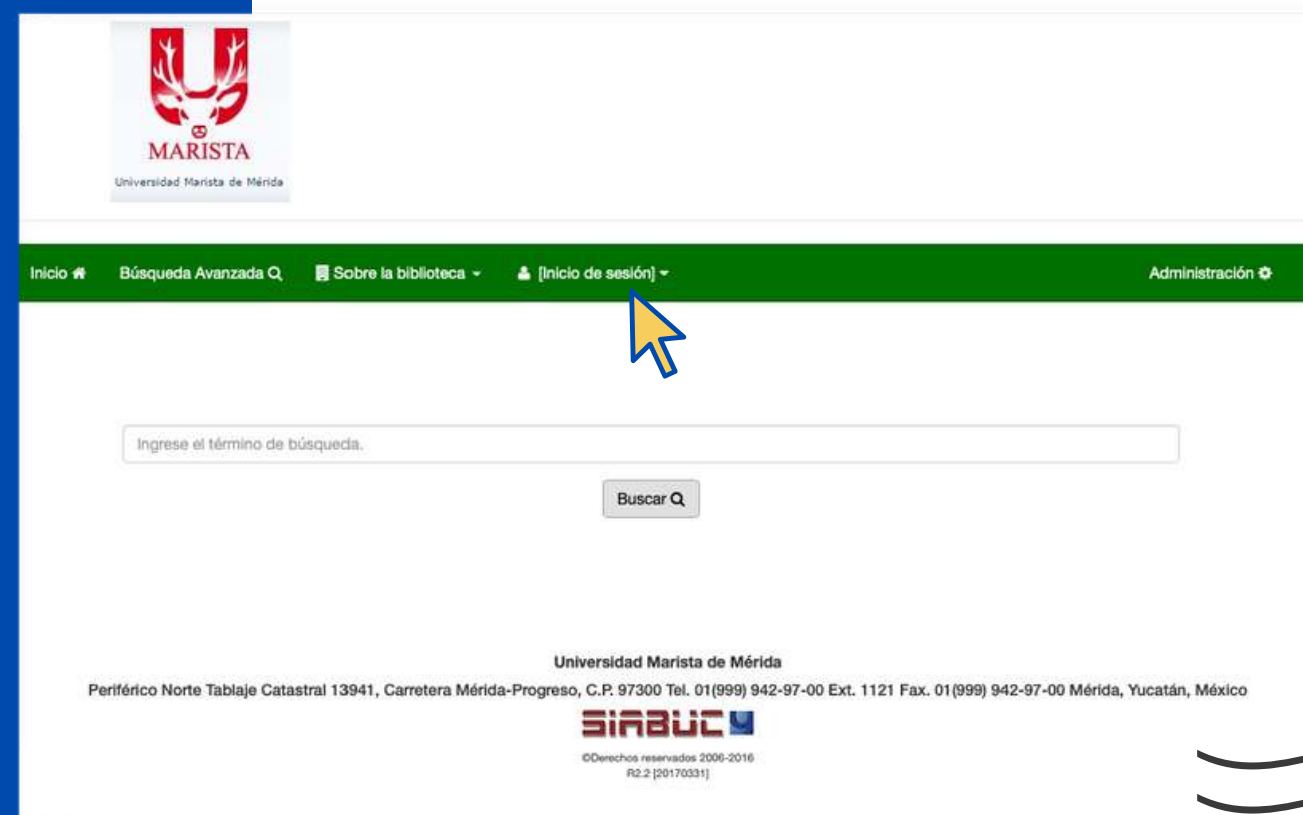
MARISTA
Universidad Marista de Mérida

Inicio Búsqueda Avanzada Sobre la biblioteca [Inicio de sesión] Administración

Ingrese el término de búsqueda.

Buscar

Universidad Marista de Mérida
Periférico Norte Tablaje Catastral 13941, Carretera Mérida-Progreso, C.P. 97300 Tel. 01(999) 942-97-00 Ext. 1121 Fax. 01(999) 942-97-00 Mérida, Yucatán, México

SIABUC

©Derechos reservados 2006-2016
R2.2 [20170331]